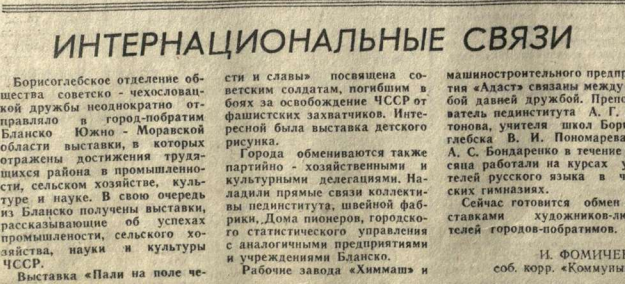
ИНТЕРНАЦИОНАЛЬНЫЕ СВЯЗИ

Борисоглебское отделение общества советско - чехословацкой дружбы неоднократно отправляло в город-побратим Бланско Южно - Моравской области выставки, в которых отражены достижения трудящихся района в промышленности, сельском хозяйстве, культуре и науке. В свою очередь из Бланско получены выставки, рассказывающие об успехах промышленности, сельского хозяйства, науки и культуры ЧССР.

Выставка «Пали на поле чести и славы» посвящена советским солдатам, погибшим в боях за освобождение ЧССР от фашистских захватчиков. Интересной была выставка детского рисунка.

Города обмениваются также партийно - хозяйственными и культурными делегациями. Наладили прямые связи коллективы пединститута, швейной фабрики, Дома пионеров, городского статистического управления с аналогичными предприятиями и учреждениями Бланско.

Рабочие завода «Химмаш» и машиностроительного предпр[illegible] «Адаст» связаны между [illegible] бой давней дружбой. Препо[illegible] ватель пединститута А. Г. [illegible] тонова, учителя школ Бор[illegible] глебска В. И. Пономарева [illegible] А. С. Бондаренко в течение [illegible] сяца работали на курсах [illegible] телей русского языка в ч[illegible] ских гимназиях.

Сейчас готовится обмен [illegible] ставками художников-л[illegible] телей городов-побратимов.

И. ФОМИЧЕ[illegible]
соб. корр. «Коммуны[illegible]